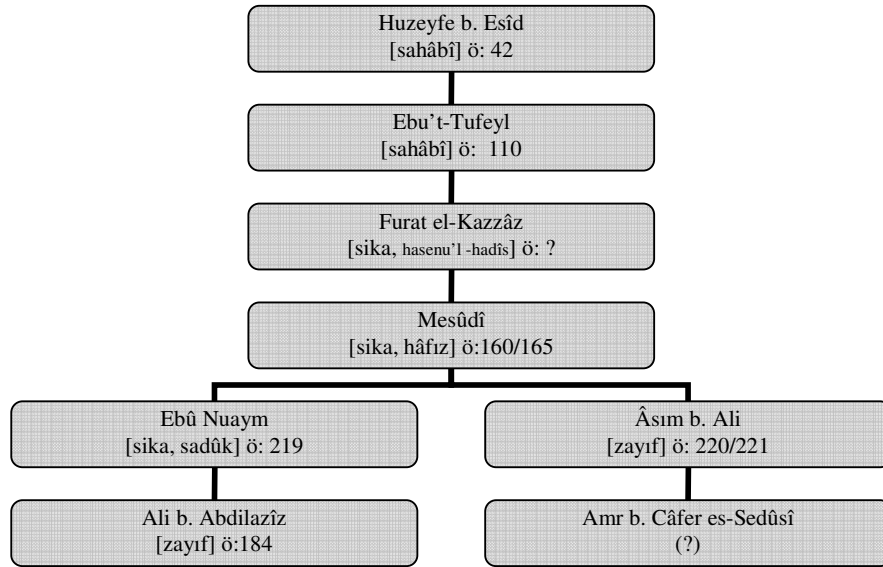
Huzeyfe b. Esîd
[sahâbî] ö: 42

Ebu't-Tufeyl
[sahâbî] ö: 110

Furat el-Kazzâz
[sika, hasenu'l-hadîs] ö: ?

Mesûdî
[sika, hâfız] ö:160/165

Ebû Nuaym
[sika, sadûk] ö: 219

Ali b. Abdilazîz
[zayıf] ö:184

Âsım b. Ali
[zayıf] ö: 220/221

Amr b. Câfer es-Sedûsî
(?)